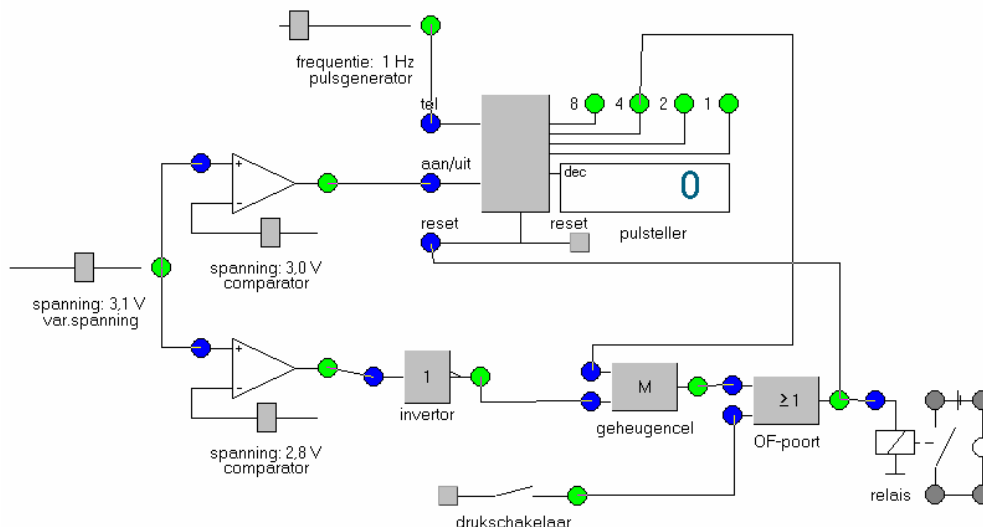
frequentie: 1 Hz
pulsgenerator

tel

8 4 2 1

aan/uit

dec

0

reset

reset

pulsteller

+
-

spanning: 3,0 V
comparator

spanning: 3,1 V
var.spanning

+
-

1

invertor

M

geheugencel

≥1

OF-poort

spanning: 2,8 V
comparator

relais

drukschakelaar